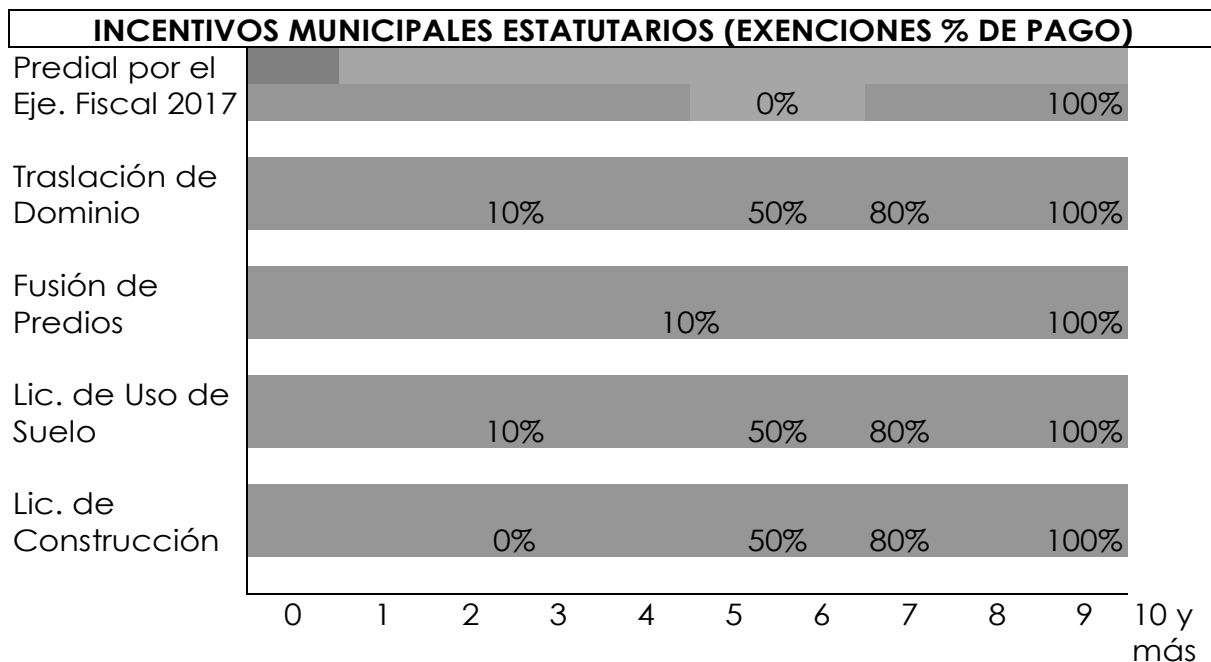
INCENTIVOS MUNICIPALES ESTATUTARIOS (EXENCIONES % DE PAGO)

Predial por el Eje. Fiscal 2017
0%
100%

Traslación de Dominio
10%
50%
80%
100%

Fusión de Predios
10%
100%

Lic. de Uso de Suelo
10%
50%
80%
100%

Lic. de Construcción
0%
50%
80%
100%

0 1 2 3 4 5 6 7 8 9 10 y más